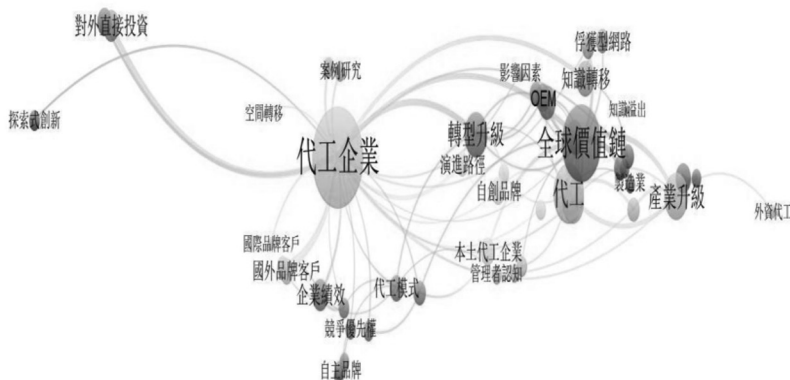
對外直接投資

案例研究

探索式創新

空間轉移

代工企業

俘獲型網路

影響因素

知識轉移

OEM

知識溢出

轉型升級

全球價值鏈

演進路徑

自創品牌

代工

製造業

產業升級

外資代工

國際品牌客戶

國外品牌客戶

本土代工企業

管理者認知

企業績效

代工模式

競爭優先權

自主品牌